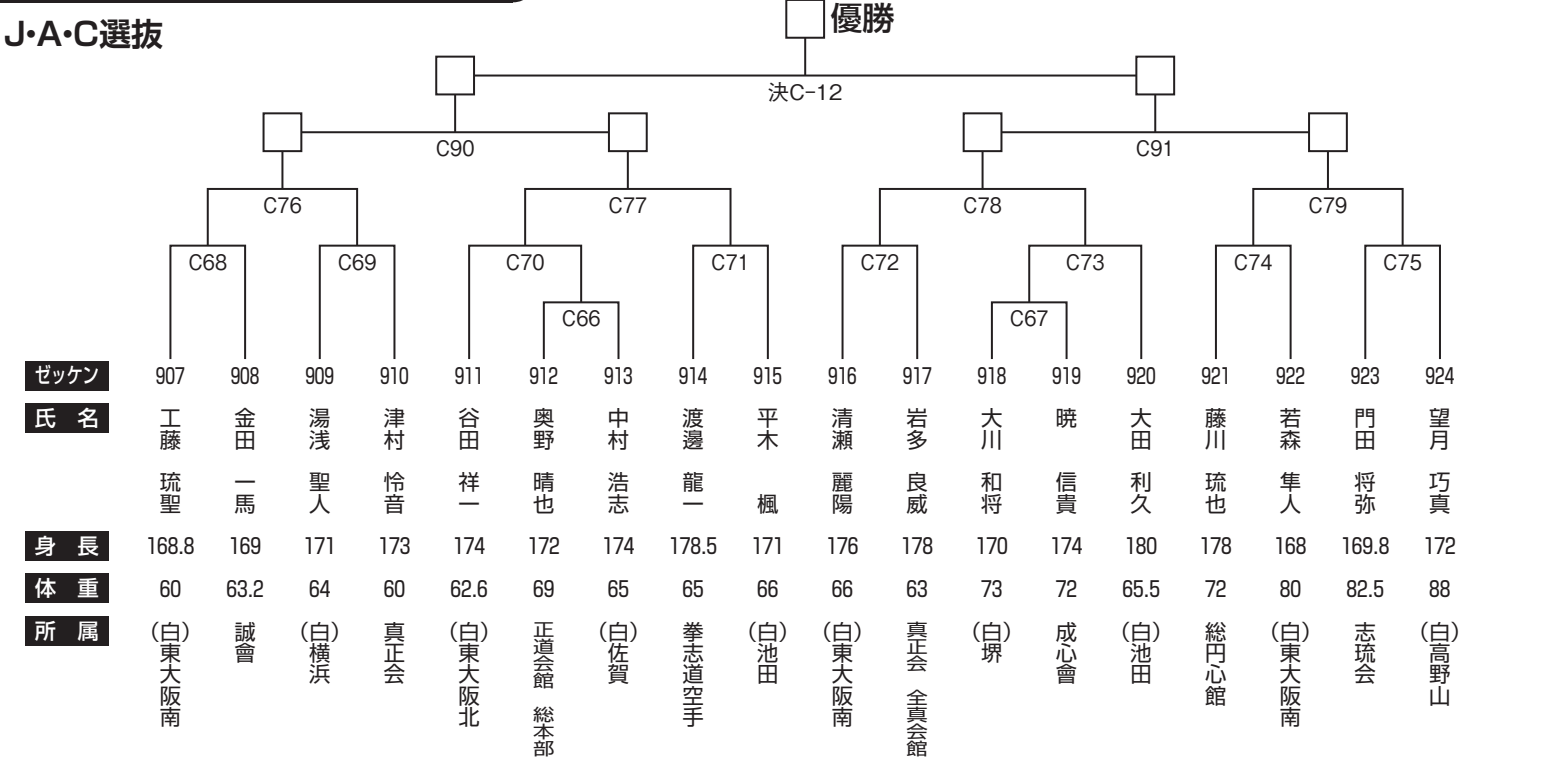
J·A·C選抜

優勝

決C-12

C90

C91

C76

C77

C78

C79

C68

C69

C70

C71

C72

C73

C74

C75

C66

C67

| ゼッケン | 907 | 908 | 909 | 910 | 911 | 912 | 913 | 914 | 915 | 916 | 917 | 918 | 919 | 920 | 921 | 922 | 923 | 924 |
|---|---|---|---|---|---|---|---|---|---|---|---|---|---|---|---|---|---|---|
| 氏 名 | 工藤 琉聖 | 金田 一馬 | 湯浅 聖人 | 津村 怜音 | 谷田 祥一 | 奥野 晴也 | 中村 浩志 | 渡邊 龍一 | 平木 楓 | 清瀬 麗陽 | 岩多 良威 | 大川 和将 | 暁 信貴 | 大田 利久 | 藤川 琉也 | 若森 隼人 | 門田 将弥 | 望月 巧真 |
| 身 長 | 168.8 | 169 | 171 | 173 | 174 | 172 | 174 | 178.5 | 171 | 176 | 178 | 170 | 174 | 180 | 178 | 168 | 169.8 | 172 |
| 体 重 | 60 | 63.2 | 64 | 60 | 62.6 | 69 | 65 | 65 | 66 | 66 | 63 | 73 | 72 | 65.5 | 72 | 80 | 82.5 | 88 |
| 所 属 | (白)東大阪南 | 誠會 | (白)横浜 | 真正会 | (白)東大阪北 | 正道会館 総本部 | (白)佐賀 | 拳志道空手 | (白)池田 | (白)東大阪南 | 真正会 全真会館 | (白)堺 | 成心會 | (白)池田 | 総円心館 | (白)東大阪南 | 志琉会 | (白)高野山 |